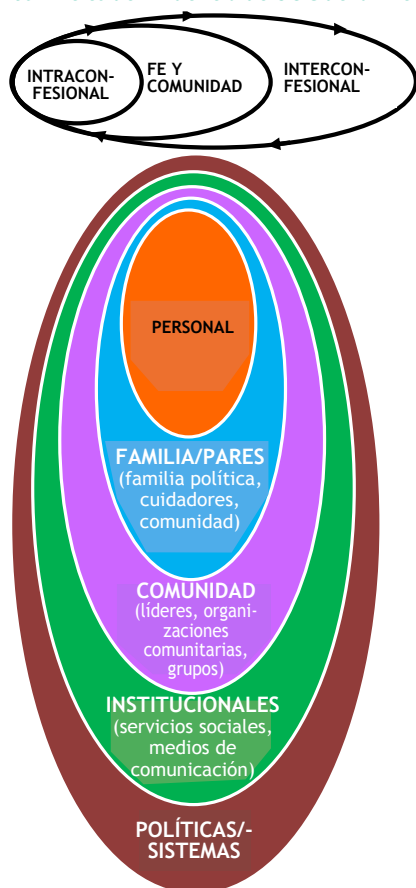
INTRACONFESIONAL

FE Y COMUNIDAD

INTERCONFESIONAL

PERSONAL

FAMILIA/PARES (familia política, cuidadores, comunidad)

COMUNIDAD (líderes, organizaciones comunitarias, grupos)

INSTITUCIONALES (servicios sociales, medios de comunicación)

POLÍTICAS/-SISTEMAS